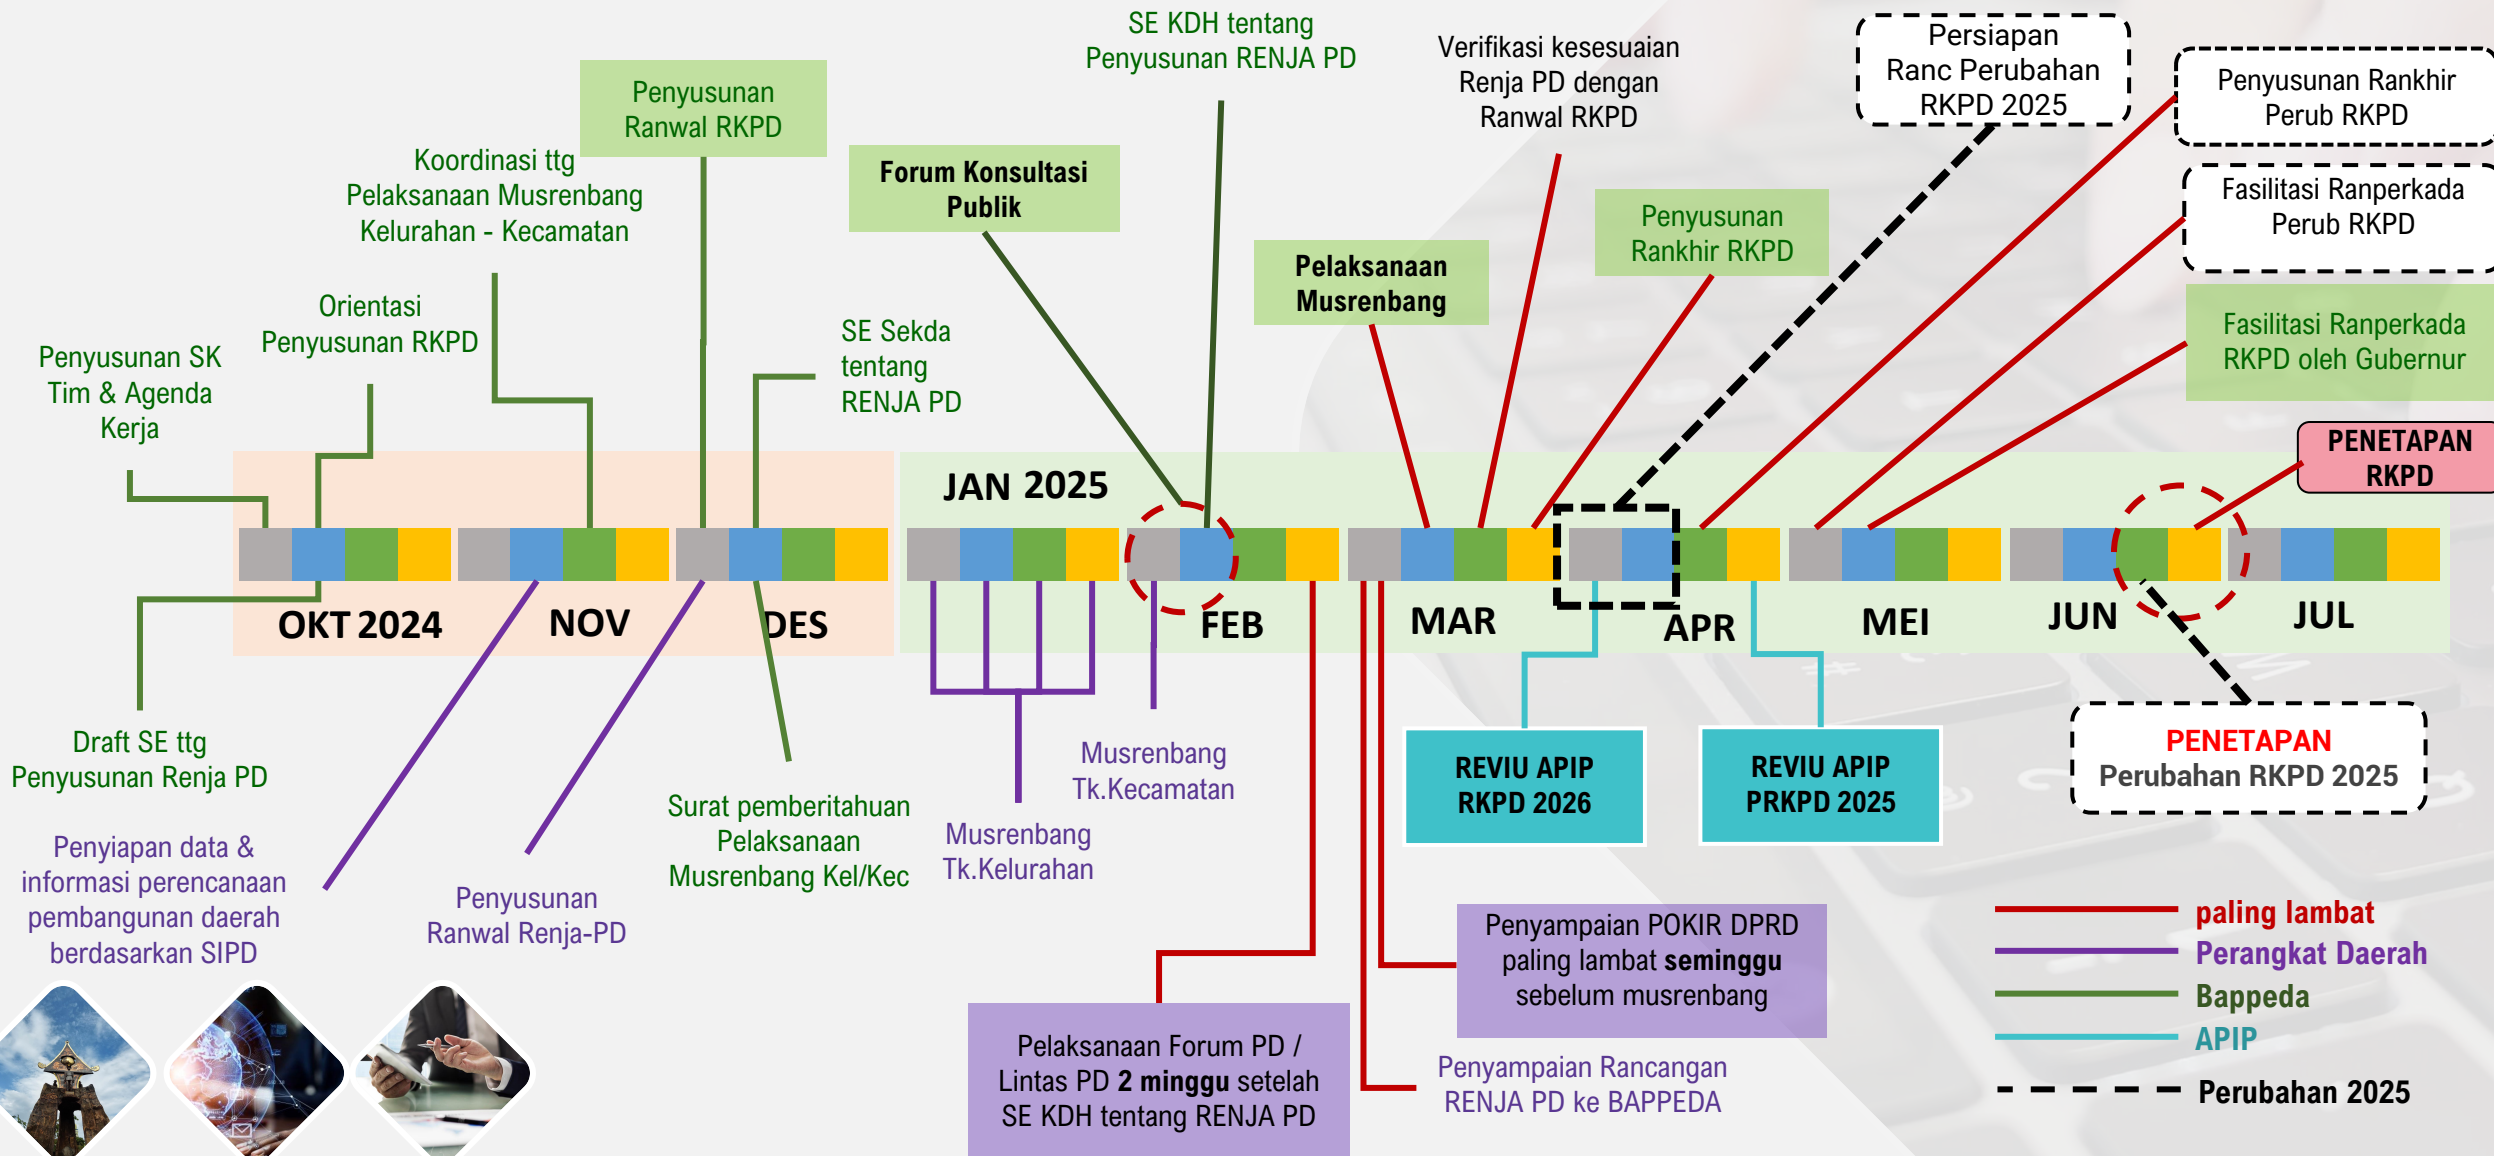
SE KDH tentang Penyusunan RENJA PD

Verifikasi kesesuaian Renja PD dengan Ranwal RKPD

Persiapan Ranc Perubahan RKPD 2025

Penyusunan Rankhir Perub RKPD

Penyusunan Ranwal RKPD

Koordinasi ttg Pelaksanaan Musrenbang Kelurahan - Kecamatan

Forum Konsultasi Publik

Fasilitasi Ranperkada Perub RKPD

Penyusunan Rankhir RKPD

Pelaksanaan Musrenbang

Orientasi Penyusunan RKPD

SE Sekda tentang RENJA PD

Fasilitasi Ranperkada RKPD oleh Gubernur

Penyusunan SK Tim & Agenda Kerja

PENETAPAN RKPD

JAN 2025

OKT 2024

NOV

DES

FEB

MAR

APR

MEI

JUN

JUL

Draft SE ttg Penyusunan Renja PD

Musrenbang Tk.Kecamatan

REVIU APIP RKPD 2026

REVIU APIP PRKPD 2025

PENETAPAN Perubahan RKPD 2025

Surat pemberitahuan Pelaksanaan Musrenbang Kel/Kec

Musrenbang Tk.Kelurahan

Penyiapan data & informasi perencanaan pembangunan daerah berdasarkan SIPD

Penyusunan Ranwal Renja-PD

Penyampaian POKIR DPRD paling lambat seminggu sebelum musrenbang

paling lambat

Perangkat Daerah

Bappeda

APIP

Perubahan 2025

Pelaksanaan Forum PD / Lintas PD 2 minggu setelah SE KDH tentang RENJA PD

Penyampaian Rancangan RENJA PD ke BAPPEDA